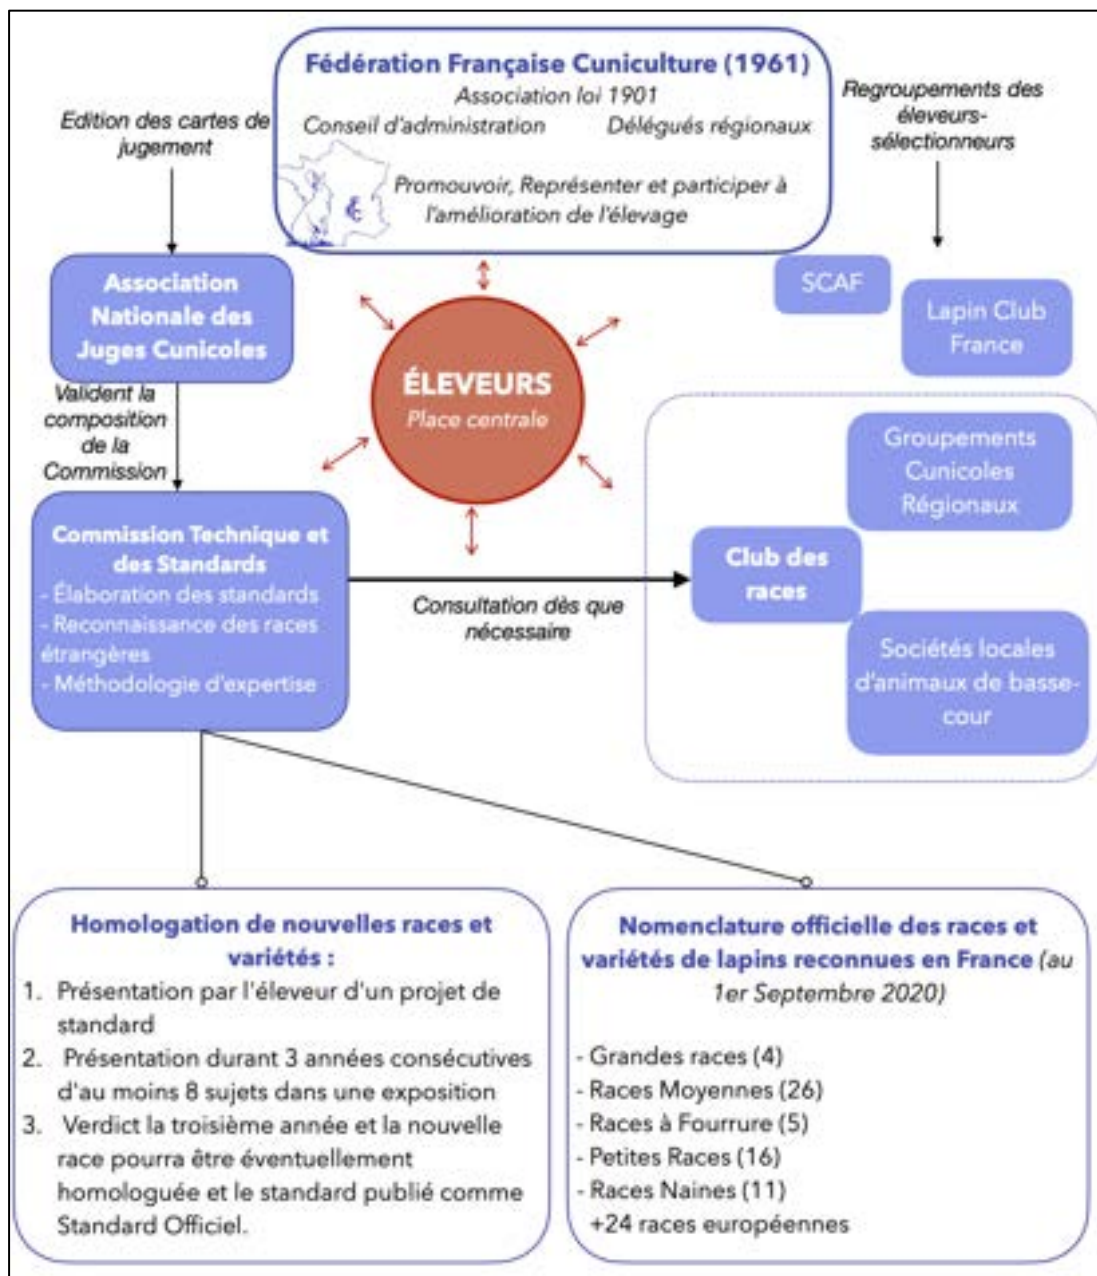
Fédération Française Cuniculture (1961)
Association loi 1901
Conseil d'administration
Délégués régionaux
Promouvoir, Représenter et participer à l'amélioration de l'élevage

Edition des cartes de jugement

Regroupements des éleveurs-sélectionneurs

Association Nationale des Juges Cunicoles

SCAF

Lapin Club France

ÉLEVEURS
Place centrale

Valident la composition de la Commission

Groupements Cunicoles Régionaux

Commission Technique et des Standards
- Élaboration des standards
- Reconnaissance des races étrangères
- Méthodologie d'expertise

Consultation dès que nécessaire

Club des races

Sociétés locales d'animaux de basse-cour

Homologation de nouvelles races et variétés :
1. Présentation par l'éleveur d'un projet de standard
2. Présentation durant 3 années consécutives d'au moins 8 sujets dans une exposition
3. Verdict la troisième année et la nouvelle race pourra être éventuellement homologuée et le standard publié comme Standard Officiel.

Nomenclature officielle des races et variétés de lapins reconnues en France (au 1er Septembre 2020)

- Grandes races (4)
- Races Moyennes (26)
- Races à Fourrure (5)
- Petites Races (16)
- Races Naines (11)
+24 races européennes